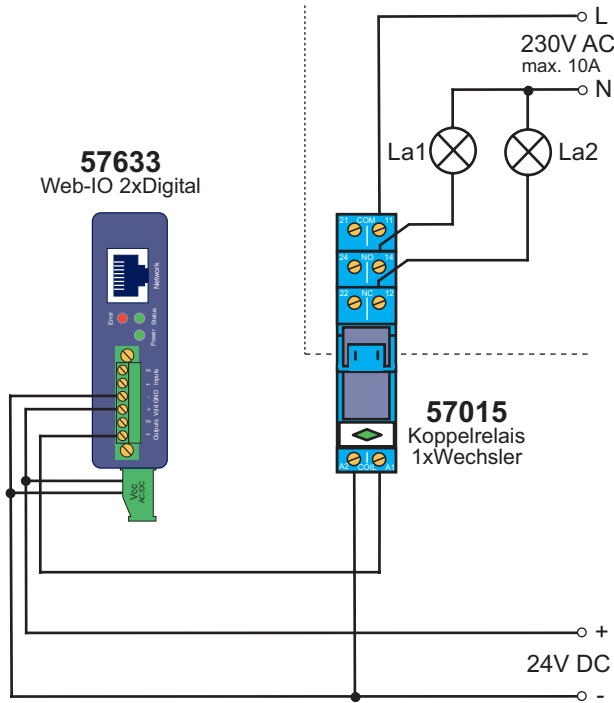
L
230V AC
max. 10A
N
La1
La2
57633
Web-IO 2xDigital
Network
Error
Power · Status
Inputs
1 2
- Vdd GND + 2 1
Outputs
Vcc
AC/DC
21 COM 11
24 NO 14
22 NC 12
57015
Koppelrelais
1xWechsler
A2 COIL A1
+
24V DC
-